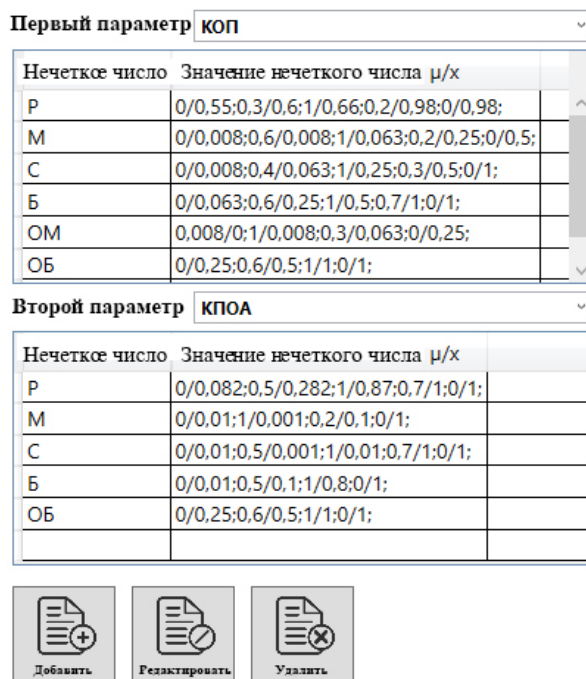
Первый параметр КОП

| Нечеткое число | Значение нечеткого числа μ/x |
|---|---|
| Р | 0/0,55;0,3/0,6;1/0,66;0,2/0,98;0/0,98; |
| М | 0/0,008;0,6/0,008;1/0,063;0,2/0,25;0/0,5; |
| С | 0/0,008;0,4/0,063;1/0,25;0,3/0,5;0/1; |
| Б | 0/0,063;0,6/0,25;1/0,5;0,7/1;0/1; |
| ОМ | 0,008/0;1/0,008;0,3/0,063;0/0,25; |
| ОБ | 0/0,25;0,6/0,5;1/1;0/1; |

Второй параметр КПОА

| Нечеткое число | Значение нечеткого числа μ/x |
|---|---|
| Р | 0/0,082;0,5/0,282;1/0,87;0,7/1;0/1; |
| М | 0/0,01;1/0,001;0,2/0,1;0/1; |
| С | 0/0,01;0,5/0,001;1/0,01;0,7/1;0/1; |
| Б | 0/0,01;0,5/0,1;1/0,8;0/1; |
| ОБ | 0/0,25;0,6/0,5;1/1;0/1; |
| | |

Добавить Редактировать Удалить